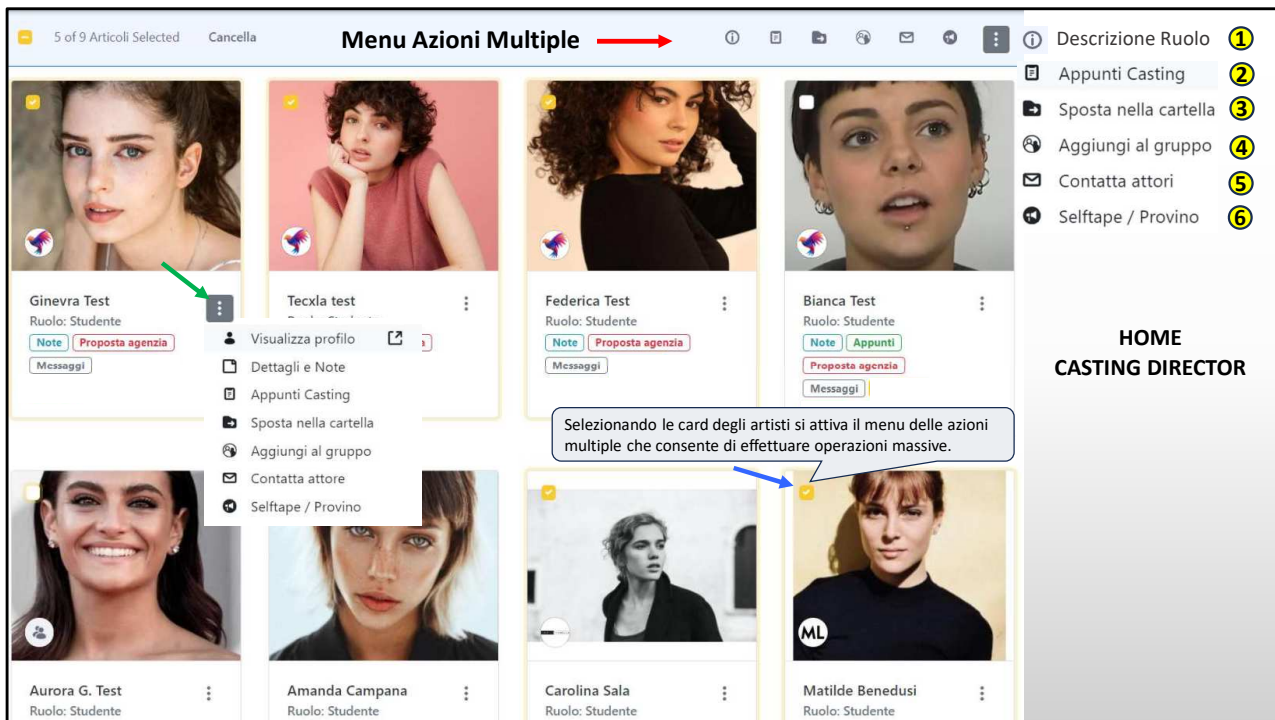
5 of 9 Articoli Selected Cancella

Menu Azioni Multiple

Descrizione Ruolo ①
Appunti Casting ②
Sposta nella cartella ③
Aggiungi al gruppo ④
Contatta attori ⑤
Selftape / Provino ⑥

Ginevra Test
Ruolo: Studente
Note Proposta agenzia
Messaggi

Visualizza profilo
Dettagli e Note
Appunti Casting
Sposta nella cartella
Aggiungi al gruppo
Contatta attore
Selftape / Provino

Tecxla test

Federica Test
Ruolo: Studente
Note Proposta agenzia
Messaggi

Bianca Test
Ruolo: Studente
Note Appunti
Proposta agenzia
Messaggi

HOME
CASTING DIRECTOR

Selezionando le card degli artisti si attiva il menu delle azioni multiple che consente di effettuare operazioni massive.

ML

Aurora G. Test
Ruolo: Studente

Amanda Campana
Ruolo: Studente

Carolina Sala
Ruolo: Studente

Matilde Benedusi
Ruolo: Studente